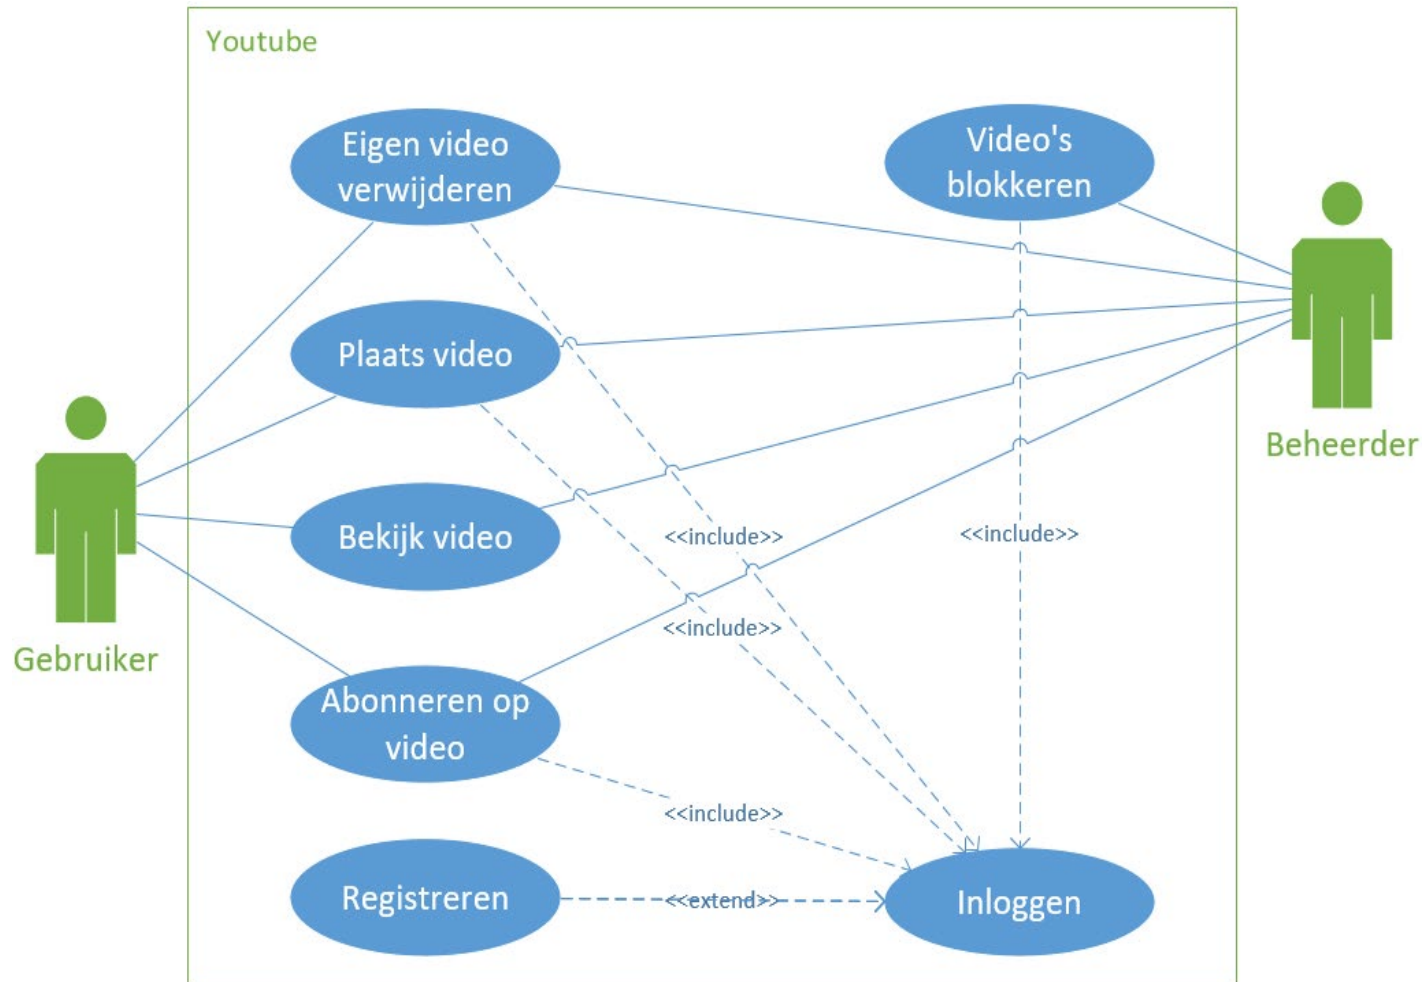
Youtube

Eigen video verwijderen

Video's blokkeren

Plaats video

Bekijk video

Abonneren op video

Registreren

Inloggen

<<include>>

<<include>>

<<include>>

<<include>>

<<extend>>

Gebruiker

Beheerder